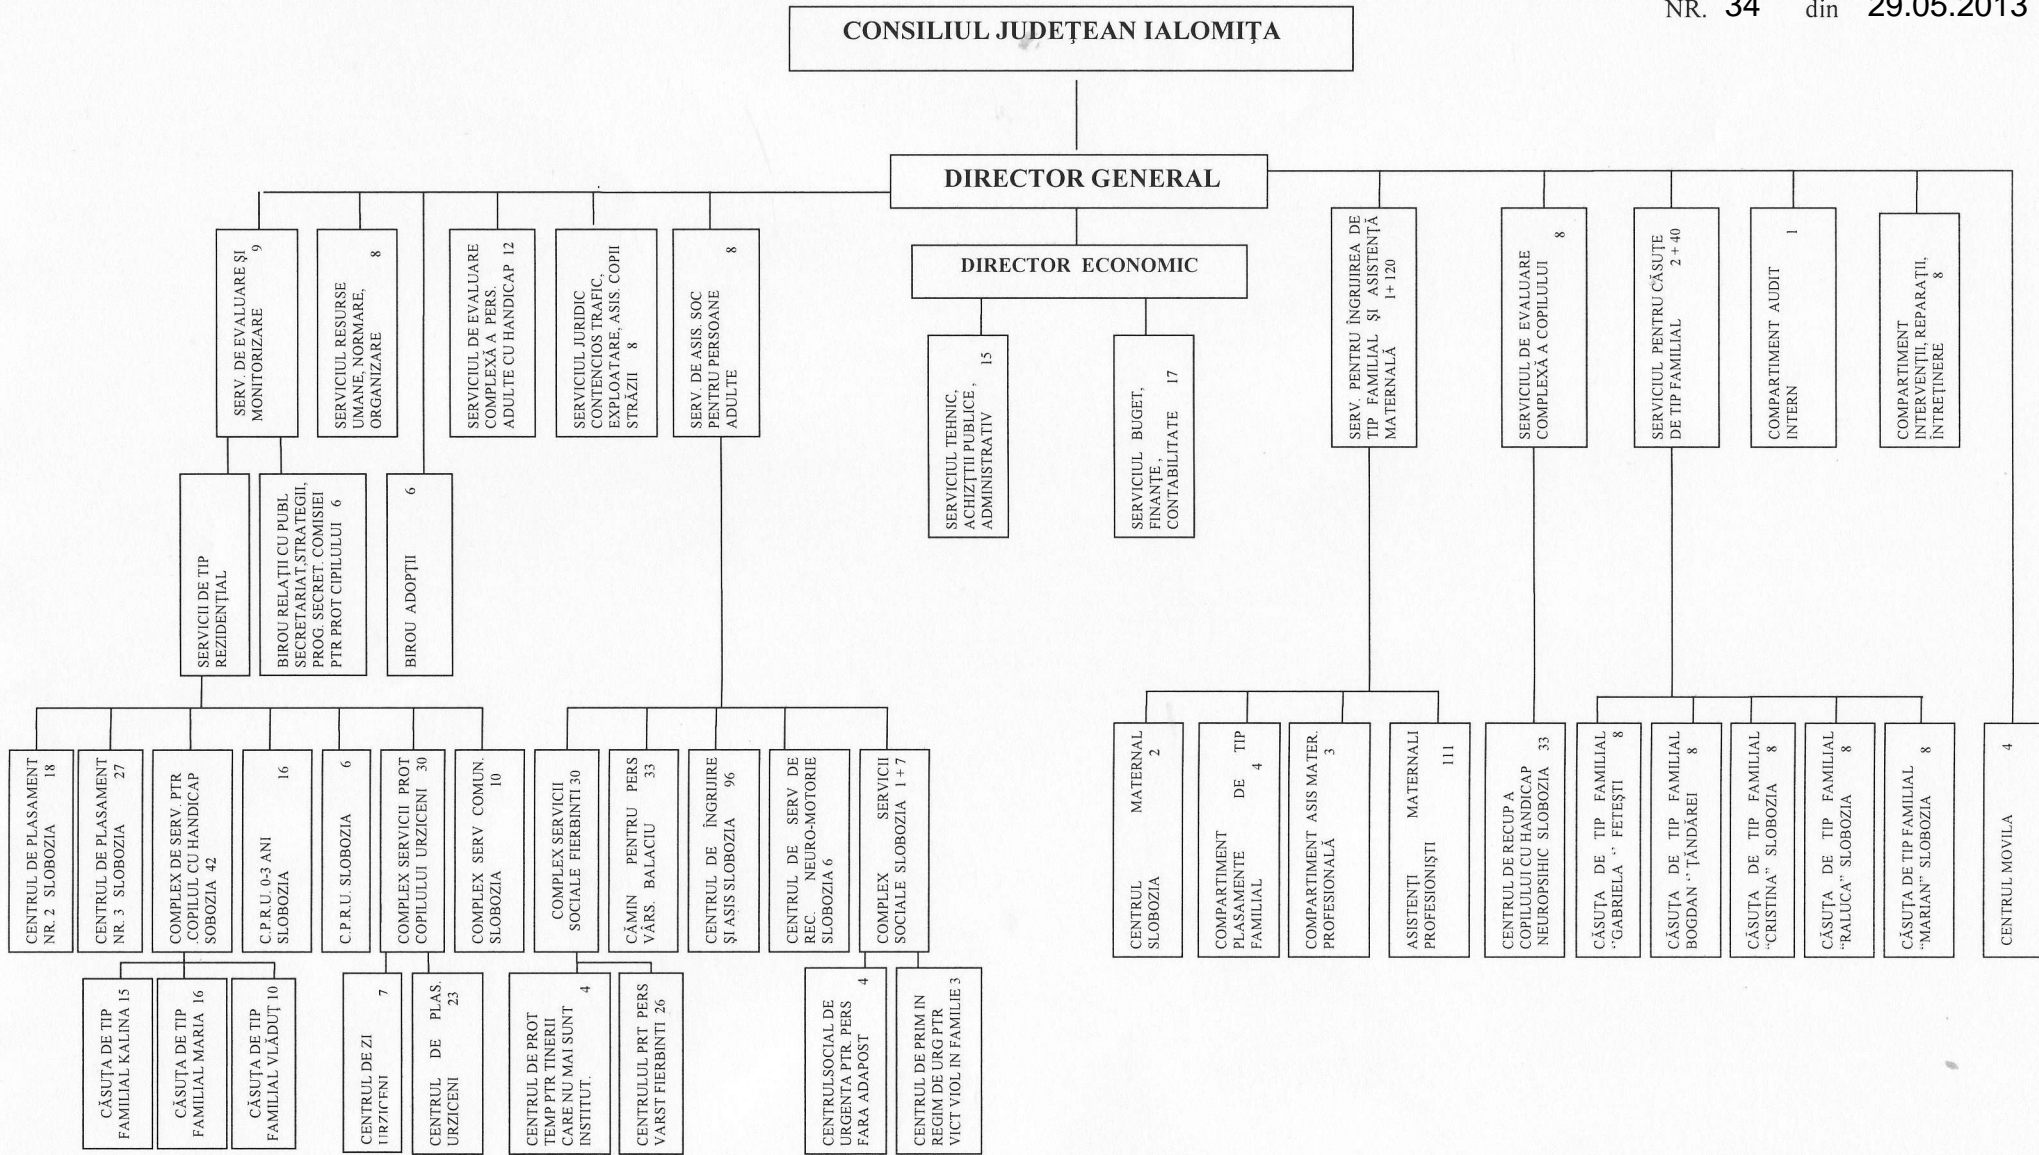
NR. 34 din 29.05.2013

CONSILIUL JUDEȚEAN IALOMIȚA

DIRECTOR GENERAL

SERV. DE EVALUARE ȘI MONITORIZARE 9

SERVICIUL RESURSE UMANE, NORMARE, ORGANIZARE 8

SERVICIUL DE EVALUARE COMPLEXĂ A PERS. ADULTE CU HANDICAP 12

SERVICIUL JURIDIC CONTENCIOS TRAFIC, EXPLOATARE, ASIS. COPII STRĂZII 8

SERV. DE ASIS. SOC PENTRU PERSOANE ADULTE 8

DIRECTOR ECONOMIC

SERVICIUL TEHNIC, ACHIZIȚII PUBLICE, ADMINISTRATIV 15

SERVICIUL BUGET, FINANȚE, CONTABILITATE 17

SERV. PENTRU ÎNGRIJIREA DE TIP FAMILIAL ȘI ASISTENȚĂ MATERNALĂ 1+120

SERVICIUL DE EVALUARE COMPLEXĂ A COPILULUI 8

SERVICIUL PENTRU CĂSUȚE DE TIP FAMILIAL 2+40

COMPARTIMENT AUDIT INTERN 1

COMPARTIMENT INTERVENȚII, REPARAȚII, ÎNTREȚINERE 8

SERVICII DE TIP REZIDENȚIAL

BIROU RELAȚII CU PUBL SECRETARIAT,STRATEGII, PROG. SECRET. COMISIEI PTR PROT CIPILULUI 6

BIROU ADOPȚII 6

CENTRUL DE PLASAMENT NR. 2 SLOBOZIA 18

CENTRUL DE PLASAMENT NR. 3 SLOBOZIA 27

COMPLEX DE SERV. PTR .COPILUL CU HANDICAP SOBOZIA 42

C.P.R.U. 0-3 ANI SLOBOZIA 16

C.P.R.U. SLOBOZIA 6

COMPLEX SERVICII PROT COPILULUI URZICENI 30

COMPLEX SERV COMUN. SLOBOZIA 10

COMPLEX SERVICII SOCIALE FIERBINTI 30

CĂMIN PENTRU PERS VÂRS. BALACIU 33

CENTRUL DE ÎNGRIJIRE ȘI ASIS SLOBOZIA 96

CENTRUL DE SERV DE REC. NEURO-MOTORIE SLOBOZIA 6

COMPLEX SERVICII SOCIALE SLOBOZIA 1+7

CENTRUL MATERNAL SLOBOZIA 2

COMPARTIMENT PLASAMENTE DE TIP FAMILIAL 4

COMPARTIMENT ASIS MATER. PROFESIONALĂ 3

ASISTENȚI MATERNALI PROFESIONIȘTI 111

CENTRUL DE RECUP A COPILULUI CU HANDICAP NEUROPSIHIC SLOBOZIA 33

CĂSUȚA DE TIP FAMILIAL "GABRIELA" FETEȘTI 8

CĂSUȚA DE TIP FAMILIAL BOGDAN" ȚĂNDĂREI 8

CĂSUȚA DE TIP FAMILIAL "CRISTINA" SLOBOZIA 8

CĂSUȚA DE TIP FAMILIAL "RALUCA" SLOBOZIA 8

CĂSUȚA DE TIP FAMILIAL "MARIAN" SLOBOZIA 8

CENTRUL MOVILA 4

CĂSUȚA DE TIP FAMILIAL KALINA 15

CĂSUȚA DE TIP FAMILIAL MARIA 16

CĂSUȚA DE TIP FAMILIAL VLĂDUȚ 10

CENTRUL DE ZI URZICENI 7

CENTRUL DE PLAS. URZICENI 23

CENTRUL DE PROT TEMP PTR TINERII CARE NU MAI SUNT INSTITUT. 4

CENTRULUL PRT PERS VARST FIERBINTI 26

CENTRULSOCIAL DE URGENTA PTR. PERS FARA ADAPOST 4

CENTRUL DE PRIM IN REGIM DE URG PTR VICT VIOL IN FAMILIE 3